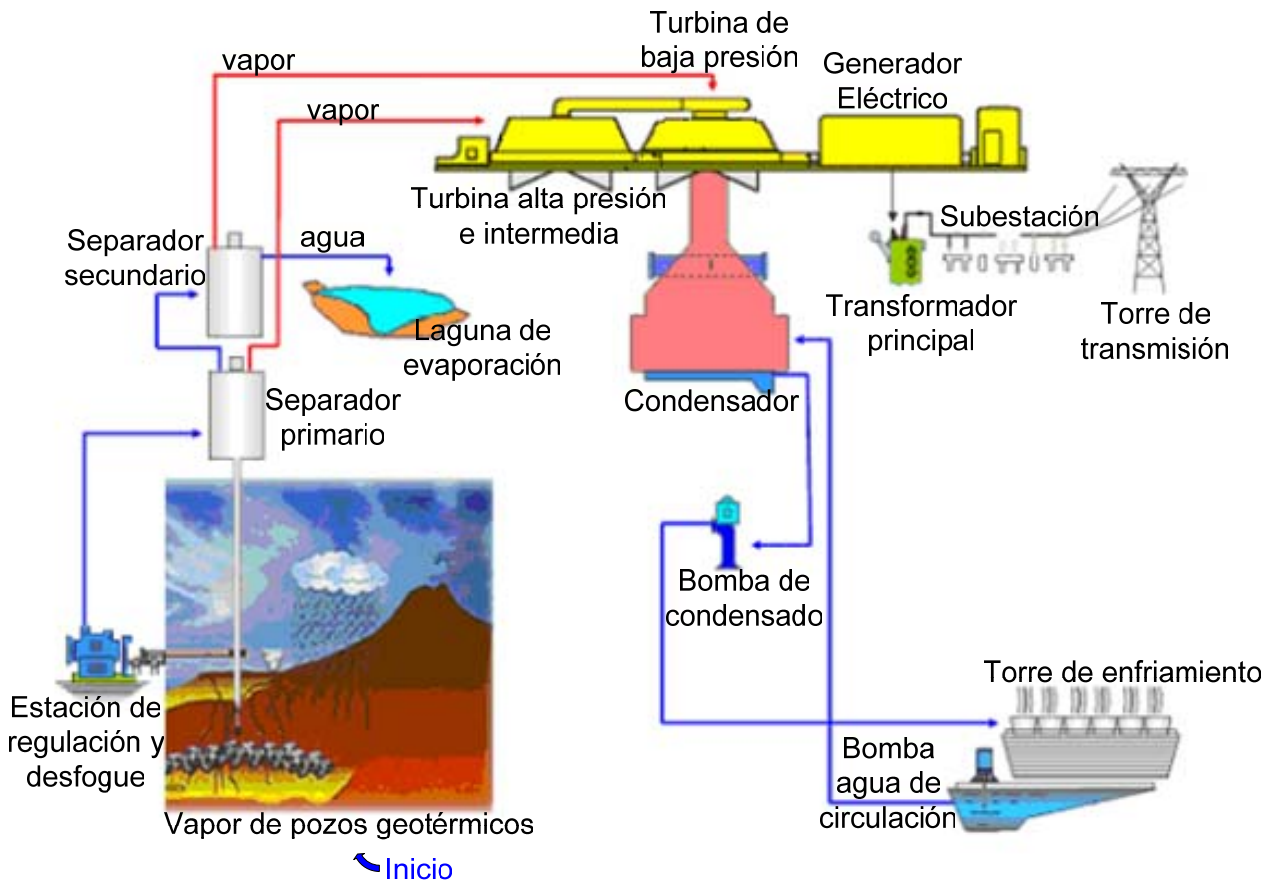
Turbina de baja presión

vapor

vapor

Generador Eléctrico

Turbina alta presión e intermedia

Subestación

Separador secundario

agua

Laguna de evaporación

Transformador principal

Torre de transmisión

Separador primario

Condensador

Bomba de condensado

Torre de enfriamiento

Estación de regulación y desfogue

Bomba agua de circulación

Vapor de pozos geotérmicos

Inicio